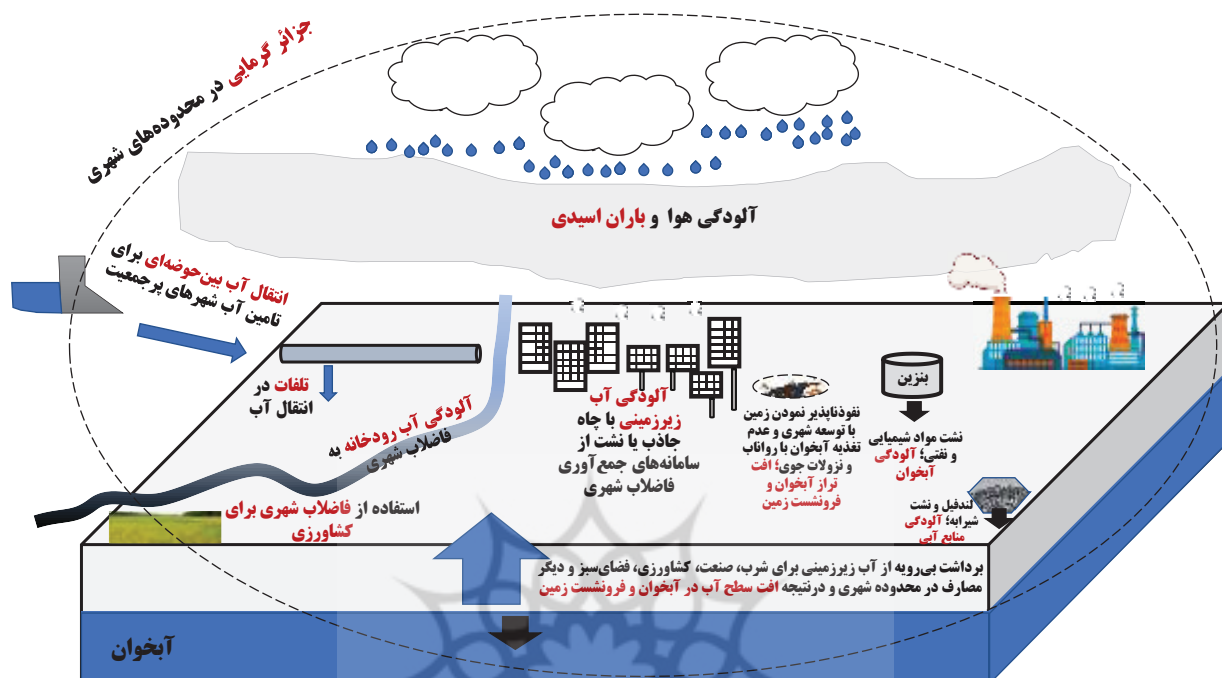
جزائر گرمایی در محدوده‌های شهری

آلودگی هوا و باران اسیدی

انتقال آب بین‌حوضه‌ای برای تامین آب شهرهای پرجمعیت

تلفات در انتقال آب

آلودگی آب رودخانه به فاضلاب شهری

آلودگی آب زیرزمینی با چاه جاذب یا نشت از سامانه‌های جمع‌آوری فاضلاب شهری

نفوذناپذیر نمودن زمین با توسعه شهری و عدم تغذیه آبخوان با رواناب و نزولات جوی؛ افت تراز آبخوان و فرونشست زمین

بنزین

نشت مواد شیمیایی و نفتی؛ آلودگی آبخوان

لندفیل و نشت شیرابه؛ آلودگی منابع آبی

استفاده از فاضلاب شهری برای کشاورزی

برداشت بی‌رویه از آب زیرزمینی برای شرب، صنعت، کشاورزی، فضای‌سبز و دیگر مصارف در محدوده شهری و درنتیجه افت سطح آب در آبخوان و فرونشست زمین

آبخوان